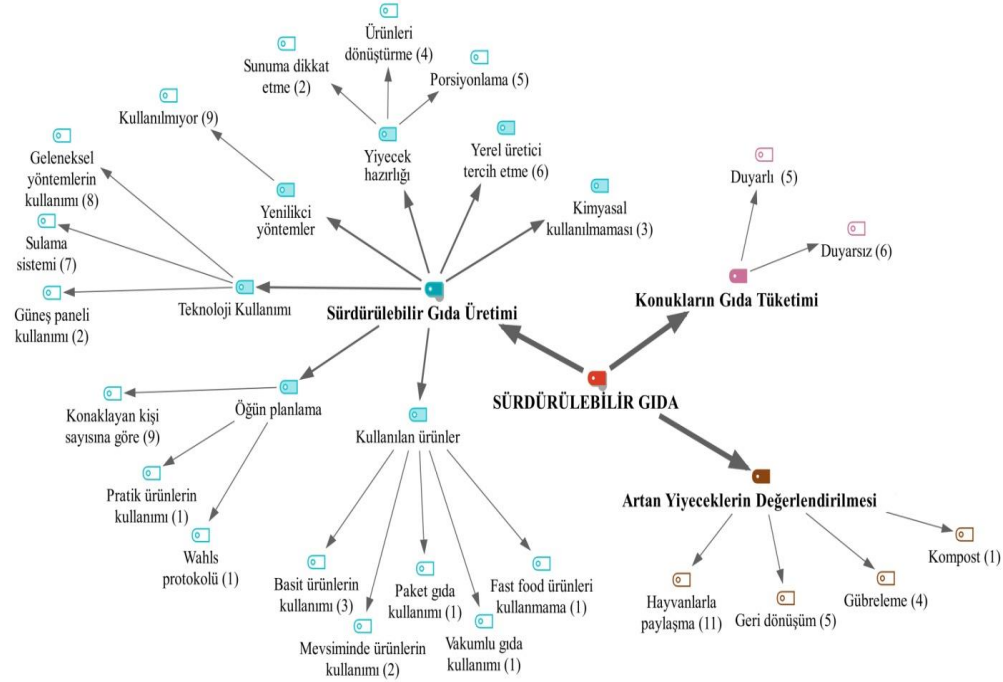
Ürünleri dönüştürme (4)

Sunuma dikkat etme (2)

Porsiyonlama (5)

Kullanılmıyor (9)

Yiyecek hazırlığı

Yerel üretici tercih etme (6)

Geleneksel yöntemlerin kullanımı (8)

Yenilikci yöntemler

Kimyasal kullanılmaması (3)

Duyarlı (5)

Duyarsız (6)

Sulama sistemi (7)

Güneş paneli kullanımı (2)

Teknoloji Kullanımı

Sürdürülebilir Gıda Üretimi

Konukların Gıda Tüketimi

SÜRDÜRÜLEBİLİR GIDA

Konaklayan kişi sayısına göre (9)

Öğün planlama

Kullanılan ürünler

Pratik ürünlerin kullanımı (1)

Wahls protokolü (1)

Artan Yiyeceklerin Değerlendirilmesi

Kompost (1)

Basit ürünlerin kullanımı (3)

Paket gıda kullanımı (1)

Fast food ürünleri kullanmama (1)

Hayvanlarla paylaşma (11)

Geri dönüşüm (5)

Gübreleme (4)

Mevsiminde ürünlerin kullanımı (2)

Vakumlu gıda kullanımı (1)